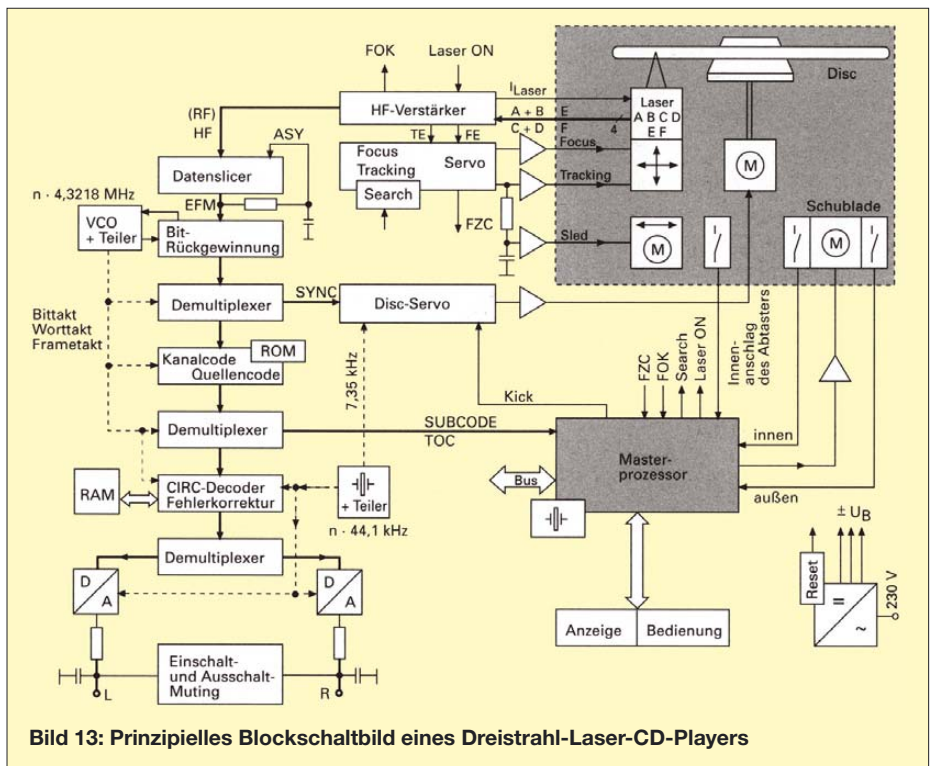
FOK
Laser ON
Disc
$I_{Laser}$
(RF)
HF
HF-Verstärker
A + B
C + D
E
F
4
Laser
A B C D
E F
ASY
TE
FE
Focus
Tracking
Servo
Focus
Tracking
Datenslicer
Search
n · 4,3218 MHz
EFM
FZC
VCO
+ Teiler
Bit-Rückgewinnung
Sled
Schublade
Demultiplexer
SYNC
Disc-Servo
Bittakt
Worttakt
Frametakt
Kanalcode
Quellencode
ROM
7,35 kHz
Kick
FZC
FOK
Search
Laser ON
Innen-anschlag des Abtasters
Demultiplexer
SUBCODE
TOC
innen
RAM
CIRC-Decoder
Fehlerkorrektur
+ Teiler
Bus
Master-prozessor
außen
n · 44,1 kHz
± $U_B$
Demultiplexer
Reset
230 V
D
A
D
A
Anzeige
Bedienung
Einschalt-
und Ausschalt-
Muting
L
R
Bild 13: Prinzipielles Blockschaltbild eines Dreistrahl-Laser-CD-Players